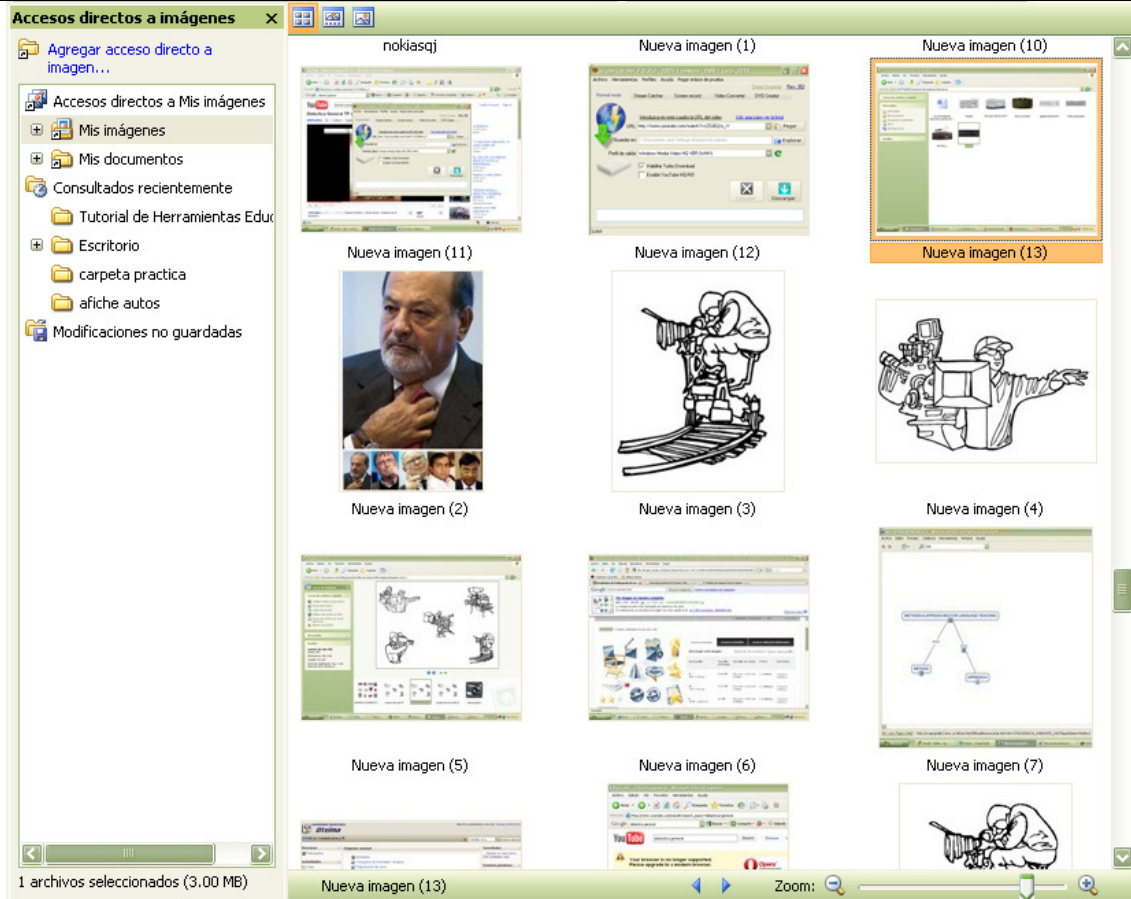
Accesos directos a imágenes ×

Agregar acceso directo a imagen...

Accesos directos a Mis imágenes
Mis imágenes
Mis documentos
Consultados recientemente
Tutorial de Herramientas Educ
Escritorio
carpeta practica
afiche autos
Modificaciones no guardadas

1 archivos seleccionados (3.00 MB)

nokiasqj
Nueva imagen (1)
Nueva imagen (10)
Nueva imagen (11)
Nueva imagen (12)
Nueva imagen (13)
Nueva imagen (2)
Nueva imagen (3)
Nueva imagen (4)
Nueva imagen (5)
Nueva imagen (6)
Nueva imagen (7)

Nueva imagen (13)
Zoom: